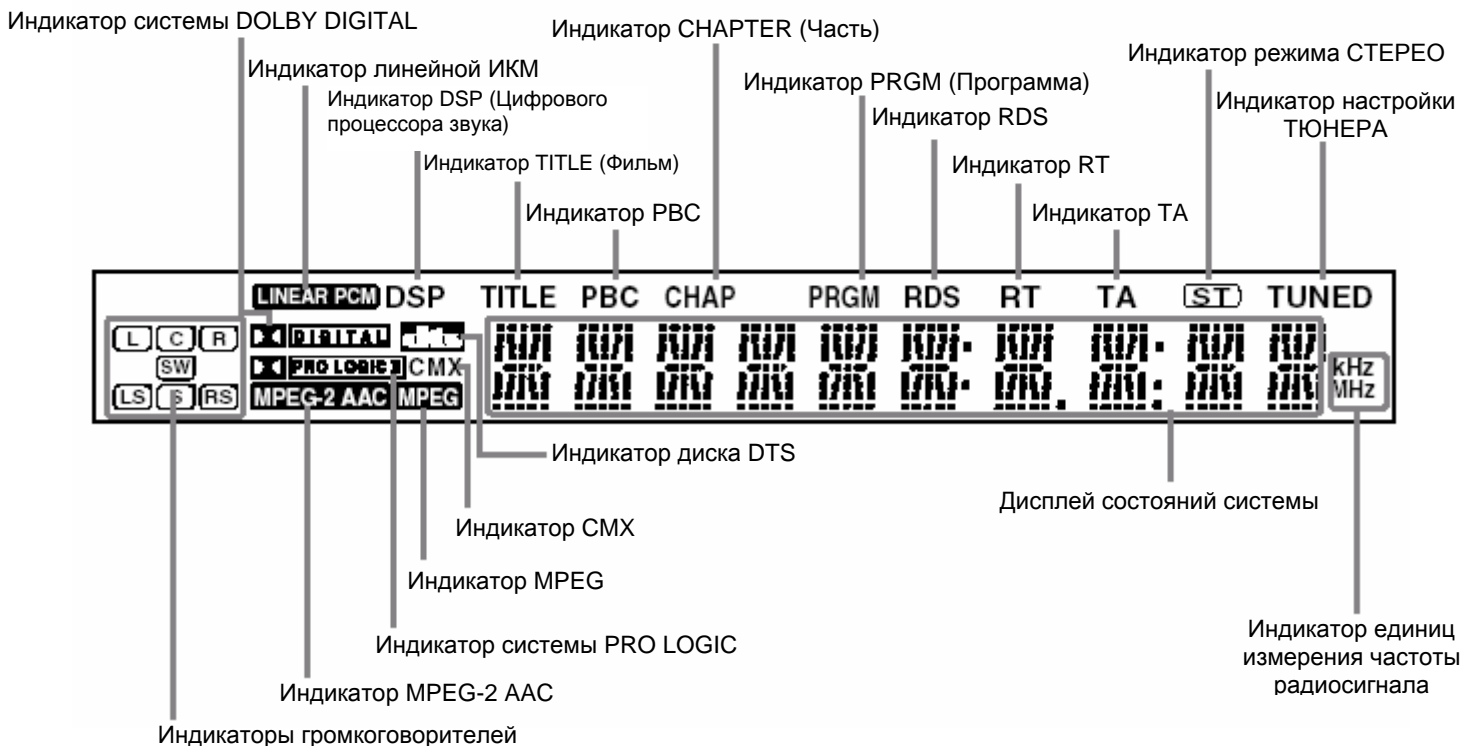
Индикатор системы DOLBY DIGITAL

Индикатор линейной ИКМ

Индикатор DSP (Цифрового процессора звука)

Индикатор TITLE (Фильм)

Индикатор PBC

Индикатор CHAPTER (Часть)

Индикатор PRGM (Программа)

Индикатор RDS

Индикатор RT

Индикатор TA

Индикатор режима СТЕРЕО

Индикатор настройки ТЮНЕРА

LINEAR PCM DSP TITLE PBC CHAP PRGM RDS RT TA ST TUNED

L C R SW LS S RS

DIGITAL dts

PRO LOGIC CMX

MPEG-2 AAC MPEG

kHz MHz

Индикатор диска DTS

Дисплей состояний системы

Индикатор CMX

Индикатор MPEG

Индикатор системы PRO LOGIC

Индикатор MPEG-2 AAC

Индикатор единиц измерения частоты радиосигнала

Индикаторы громкоговорителей